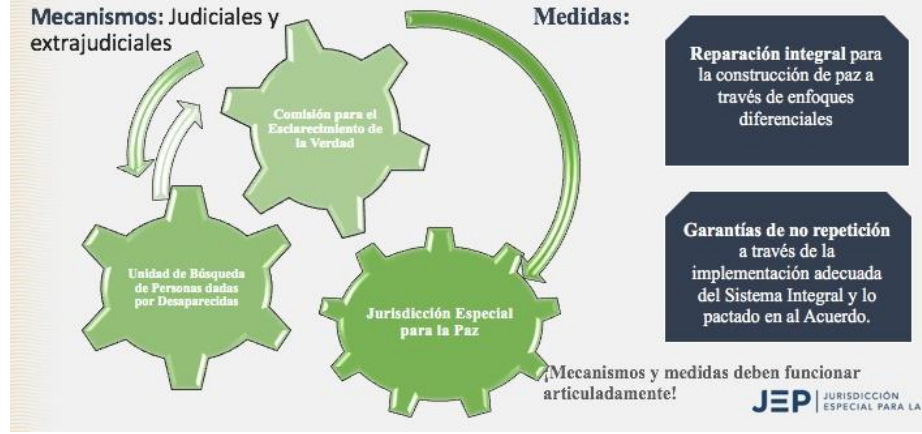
Mecanismos: Judiciales y extrajudiciales

Comisión para el Esclarecimiento de la Verdad

Unidad de Búsqueda de Personas dadas por Desaparecidas

Jurisdicción Especial para la Paz

Medidas:

Reparación integral para la construcción de paz a través de enfoques diferenciales

Garantías de no repetición a través de la implementación adecuada del Sistema Integral y lo pactado en al Acuerdo.

¡Mecanismos y medidas deben funcionar articuladamente!

JEP | JURISDICCIÓN ESPECIAL PARA LA